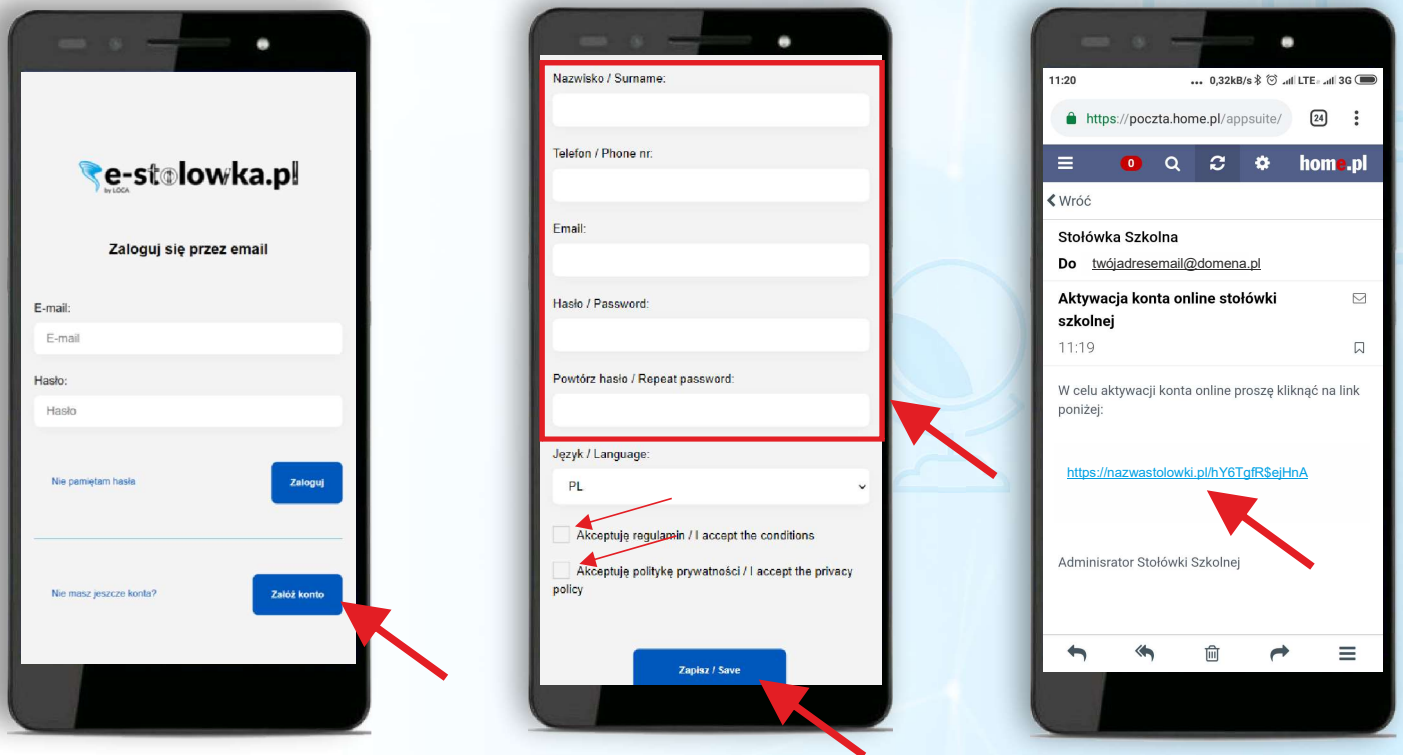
e-stolowka.pl
by LOCA

Zaloguj się przez email

E-mail:
E-mail

Hasło:
Hasło

Nie pamiętam hasła
Zaloguj

Nie masz jeszcze konta?
Załóż konto

Nazwisko / Surname:

Telefon / Phone nr.

Email:

Hasło / Password:

Powtórz hasło / Repeat password:

Język / Language:
PL

Akceptuję regulamin / I accept the conditions

Akceptuję politykę prywatności / I accept the privacy policy

Zapisz / Save

11:20 ... 0,32kB/s LTE 3G

https://poczta.home.pl/appsuite/ 24

0 home.pl

Wróć

Stołówka Szkolna

Do twójadresemail@domena.pl

Aktywacja konta online stołówki szkolnej

11:19

W celu aktywacji konta online proszę kliknąć na link poniżej:

https://nazwastolowki.pl/hY6TgfR$ejHnA

Administrator Stołówki Szkolnej